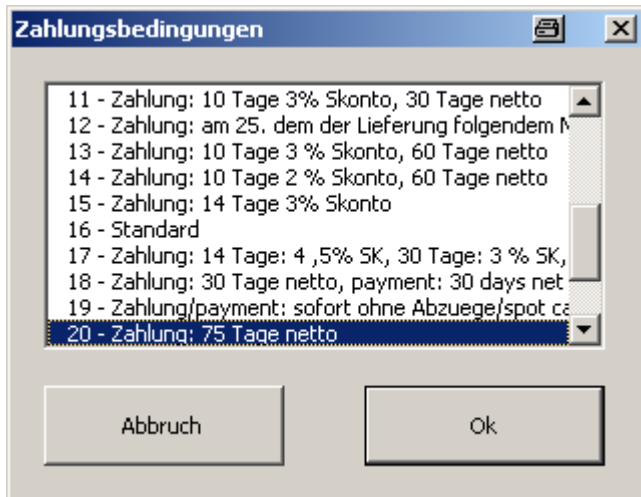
Zahlungsbedingungen

11 - Zahlung: 10 Tage 3% Skonto, 30 Tage netto
12 - Zahlung: am 25. dem der Lieferung folgendem M
13 - Zahlung: 10 Tage 3 % Skonto, 60 Tage netto
14 - Zahlung: 10 Tage 2 % Skonto, 60 Tage netto
15 - Zahlung: 14 Tage 3% Skonto
16 - Standard
17 - Zahlung: 14 Tage: 4 ,5% SK, 30 Tage: 3 % SK,
18 - Zahlung: 30 Tage netto, payment: 30 days net
19 - Zahlung/payment: sofort ohne Abzuege/spot ca
20 - Zahlung: 75 Tage netto

Abbruch

Ok